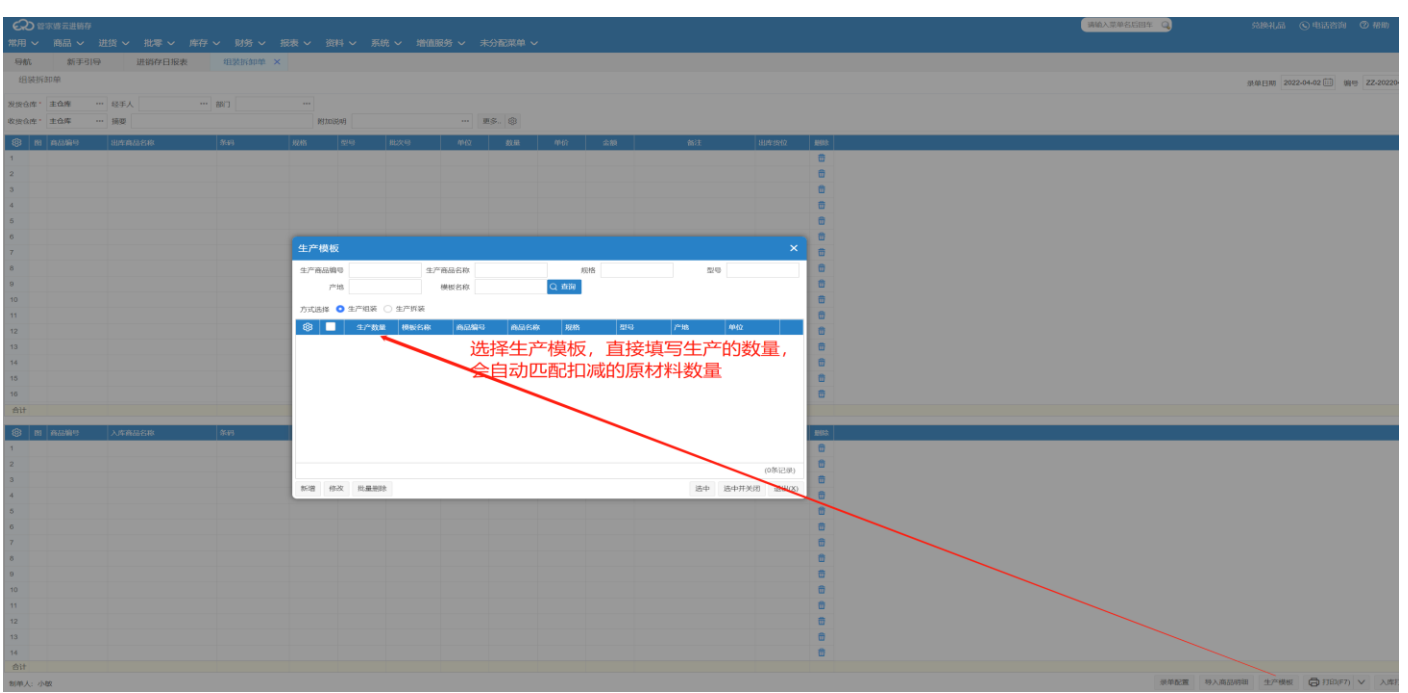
管家婆云进销存

请输入菜单名称跳转

分销礼品 电话咨询 帮助

常用 商品 进货 批零 库存 财务 报表 资料 系统 增值服务 未分配菜单

导航 新手引导 进销存日报表 组装拆卸单 ×

组装拆卸单

录单日期 2022-04-02 编号 ZZ-202204

发货仓库 * 主仓库 经手人 部门

收货仓库 * 主仓库 摘要 附加说明 更多..

| 图 | 商品编号 | 出库商品名称 | 条码 | 规格 | 型号 | 批次号 | 单位 | 数量 | 单价 | 金额 | 备注 | 出库货位 | 删除 |
|---|---|---|---|---|---|---|---|---|---|---|---|---|---|
| 1 | | | | | | | | | | | | | |
| 2 | | | | | | | | | | | | | |
| 3 | | | | | | | | | | | | | |
| 4 | | | | | | | | | | | | | |
| 5 | | | | | | | | | | | | | |
| 6 | | | | | | | | | | | | | |
| 7 | | | | | | | | | | | | | |
| 8 | | | | | | | | | | | | | |
| 9 | | | | | | | | | | | | | |
| 10 | | | | | | | | | | | | | |
| 11 | | | | | | | | | | | | | |
| 12 | | | | | | | | | | | | | |
| 13 | | | | | | | | | | | | | |
| 14 | | | | | | | | | | | | | |
| 15 | | | | | | | | | | | | | |
| 16 | | | | | | | | | | | | | |

合计

| 图 | 商品编号 | 入库商品名称 | 条码 | 删除 |
|---|---|---|---|---|
| 1 | | | | |
| 2 | | | | |
| 3 | | | | |
| 4 | | | | |
| 5 | | | | |
| 6 | | | | |
| 7 | | | | |
| 8 | | | | |
| 9 | | | | |
| 10 | | | | |
| 11 | | | | |
| 12 | | | | |
| 13 | | | | |
| 14 | | | | |

合计

生产模板 ×

生产商品编号 生产商品名称 规格 型号
产地 模板名称 查询

方式选择 生产组装 生产拆装

| | | 生产数量 | 模板名称 | 商品编号 | 商品名称 | 规格 | 型号 | 产地 | 单位 |
|---|---|---|---|---|---|---|---|---|---|

选择生产模板，直接填写生产的数量，会自动匹配扣减的原材料数量

(0条记录)

新增 修改 批量删除 选中 选中并关闭 退出(X)

制单人: 小敏

录单配置 导入商品明细 生产模板 打印(F7) 入库